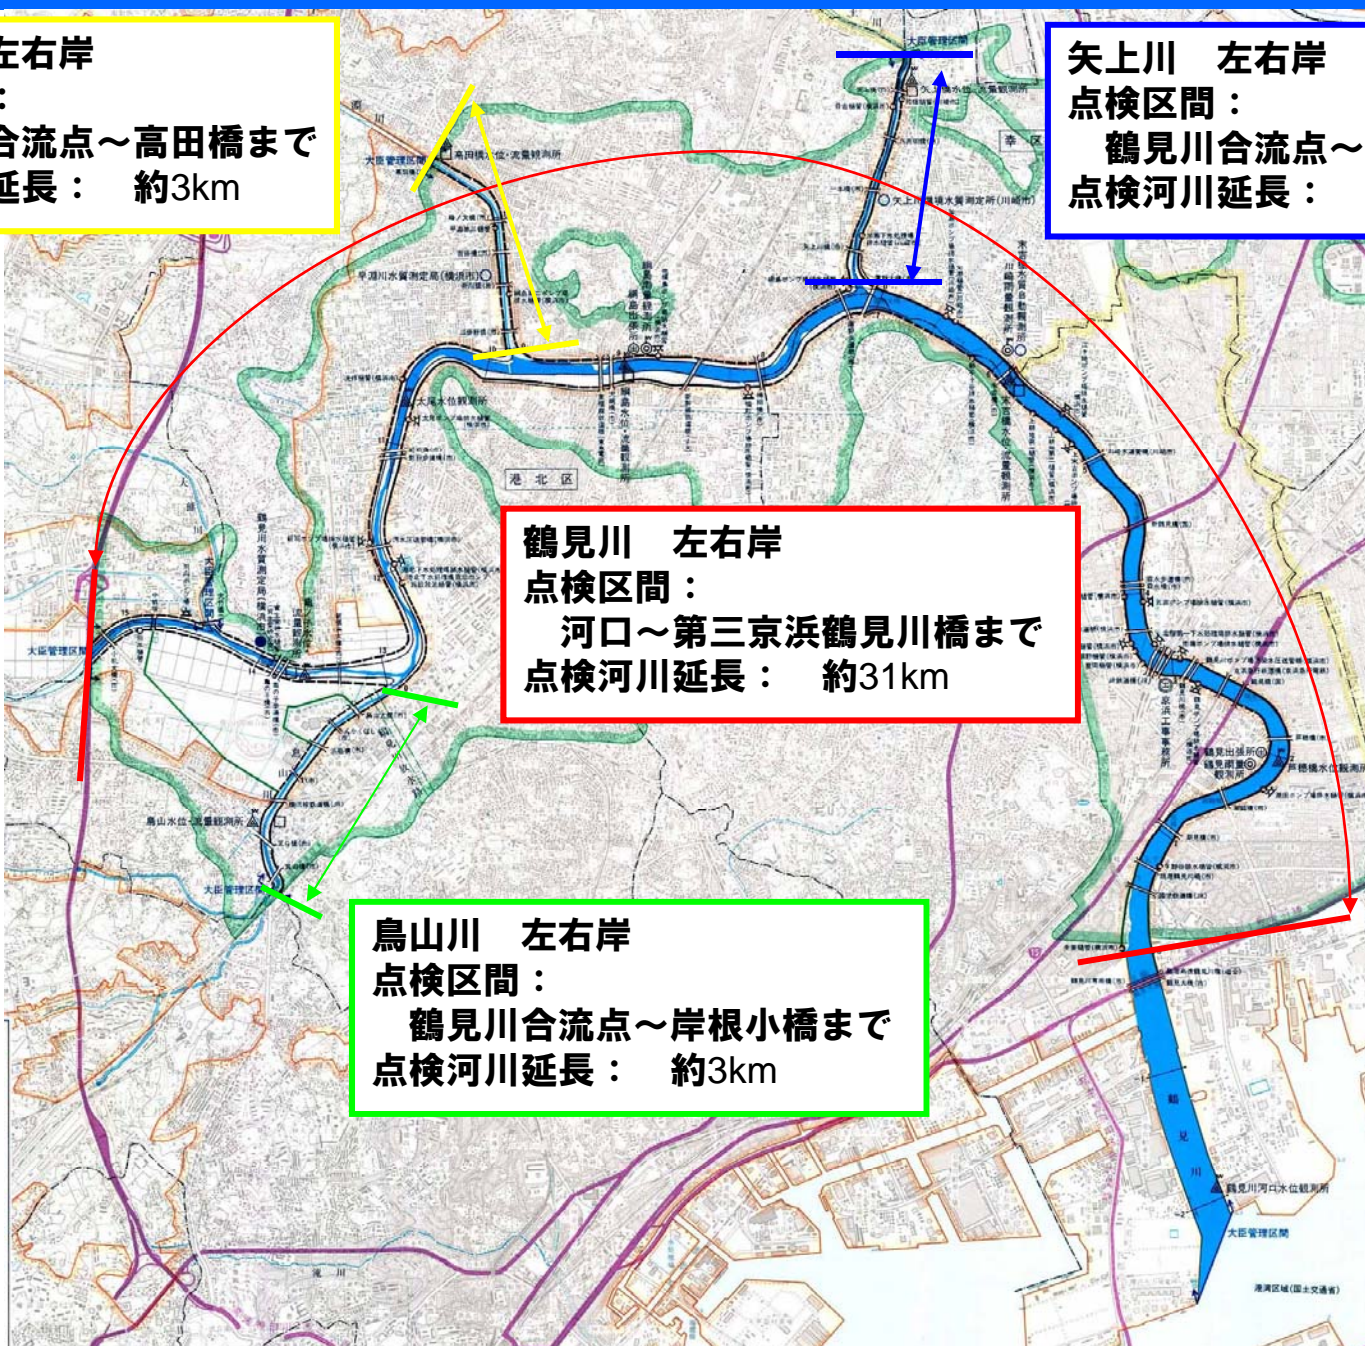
左右岸
：
合流点～高田橋まで
延長：　約3km

矢上川　左右岸
点検区間：
　鶴見川合流点～
点検河川延長：

鶴見川　左右岸
点検区間：
　河口～第三京浜鶴見川橋まで
点検河川延長：　約31km

鳥山川　左右岸
点検区間：
　鶴見川合流点～岸根小橋まで
点検河川延長：　約3km

大臣管理区間
幸区
港北区
大臣管理区間
鳥山水位・流量観測所
大臣管理区間
鶴見川
鶴見川河口水位観測所
大臣管理区間
港湾区域(国土交通省)
滝川